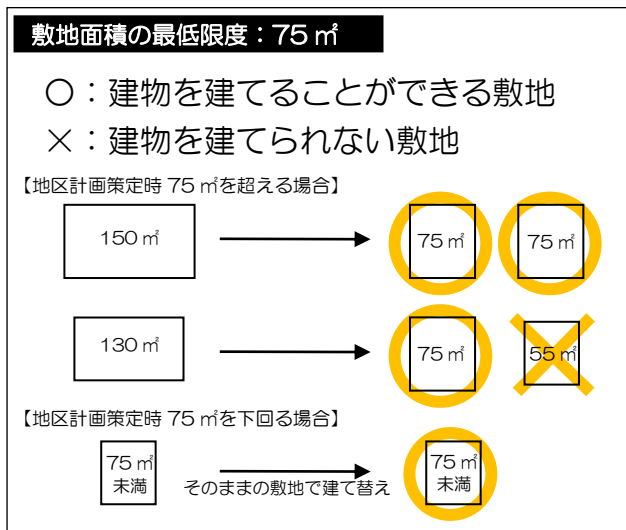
敷地面積の最低限度：75㎡

○：建物を建てることができる敷地
×：建物を建てられない敷地

【地区計画策定時 75㎡を超える場合】

150㎡

75㎡

75㎡

130㎡

75㎡

55㎡

【地区計画策定時 75㎡を下回る場合】

75㎡
未満

そのままの敷地で建て替え

75㎡
未満